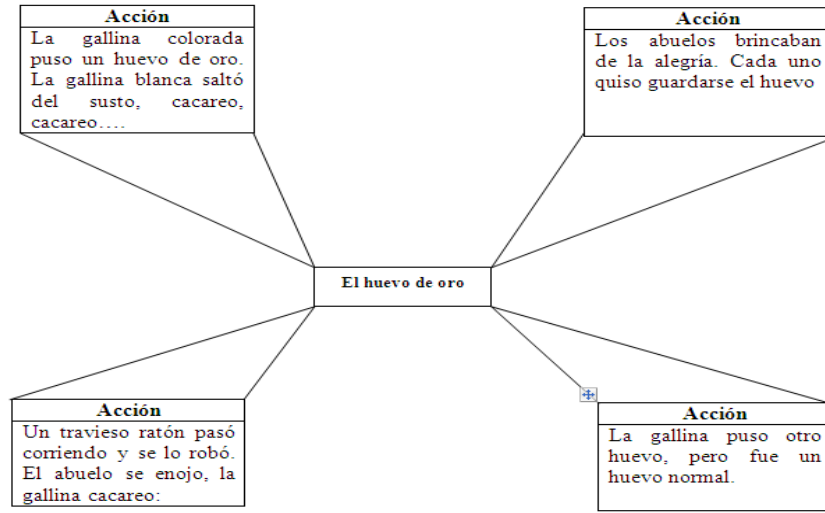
Acción
La gallina colorada puso un huevo de oro. La gallina blanca saltó del susto, cacareo, cacareo….

Acción
Los abuelos brincaban de la alegría. Cada uno quiso guardarse el huevo

El huevo de oro

Acción
Un travieso ratón pasó corriendo y se lo robó. El abuelo se enojo, la gallina cacareo:

Acción
La gallina puso otro huevo, pero fue un huevo normal.